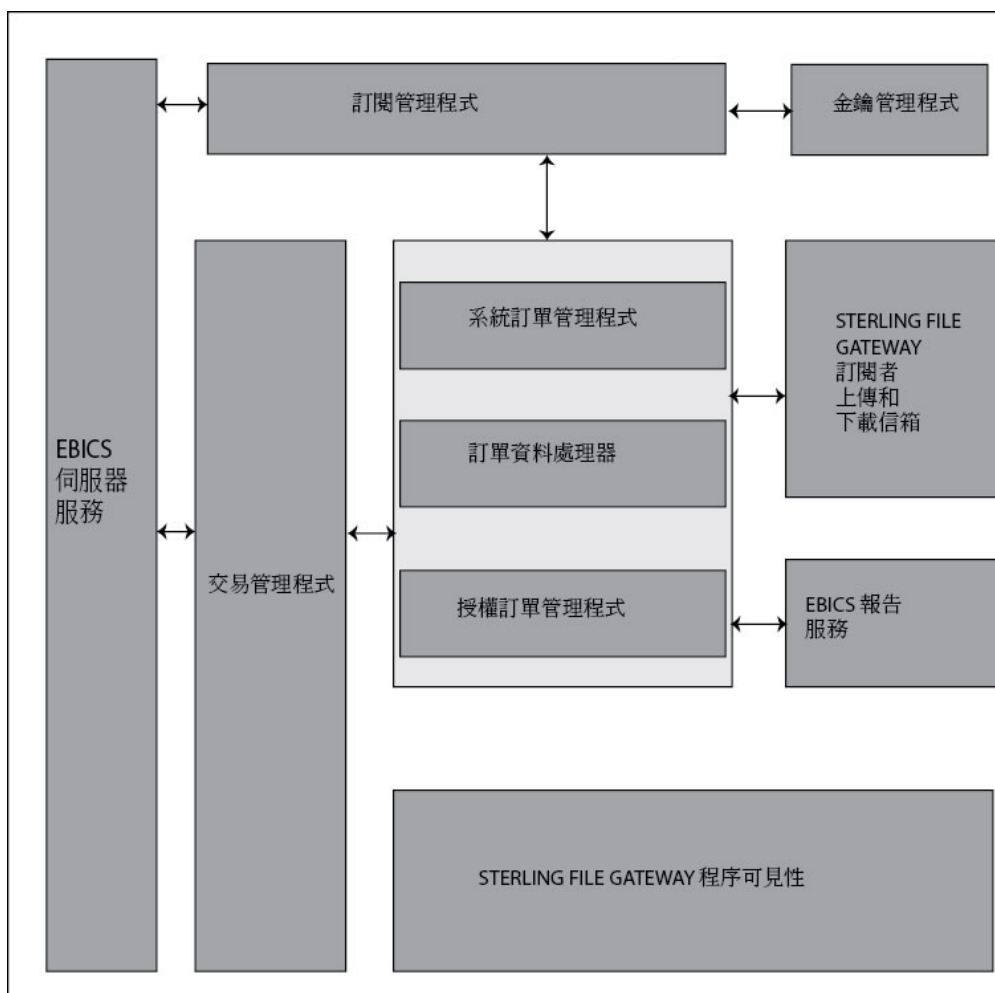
訂閱管理程式

金鑰管理程式

EBICS
伺服器
服務

交易管理程式

系統訂單管理程式

訂單資料處理器

授權訂單管理程式

STERLING FILE GATEWAY
訂閱者
上傳和
下載信箱

EBICS 報告
服務

STERLING FILE GATEWAY 程序可見性